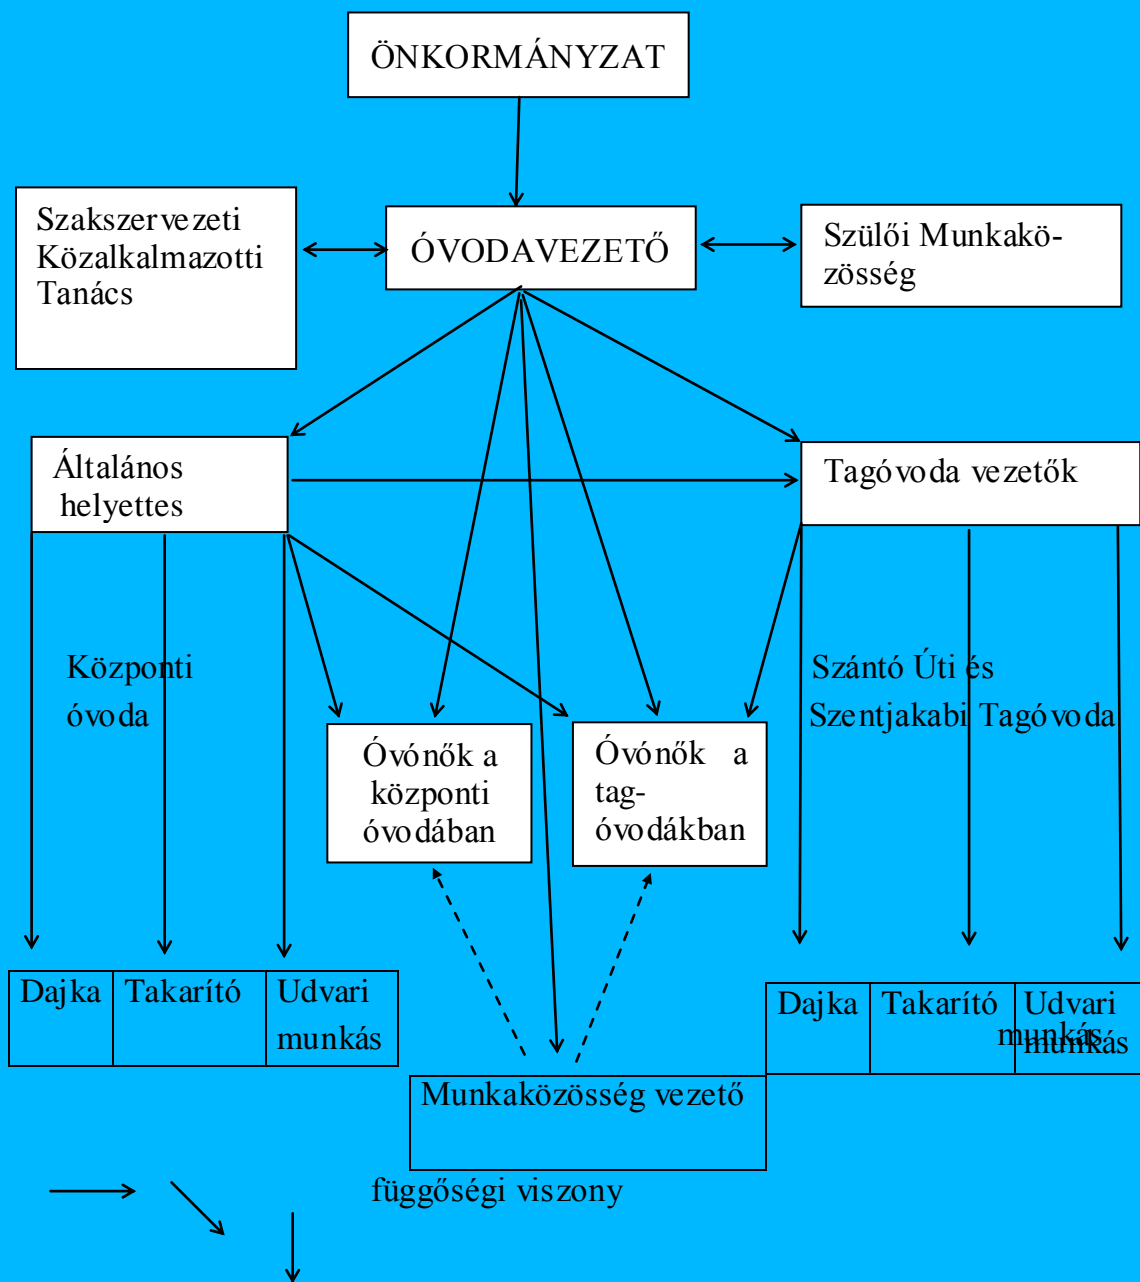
ÖNKORMÁNYZAT

Szakszervezeti Közalkalmazotti Tanács

ÓVODAVEZETŐ

Szülői Munkaközösség

Általános helyettes

Tagóvoda vezetők

Központi óvoda

Szántó Úti és Szentjakabi Tagóvoda

Óvónők a központi óvodában

Óvónők a tag-óvodákban

| Dajka | Takarító | Udvari munkás |
|---|---|---|

| Dajka | Takarító | Udvari munkás |
|---|---|---|

Munkaközösség vezető

függőségi viszony